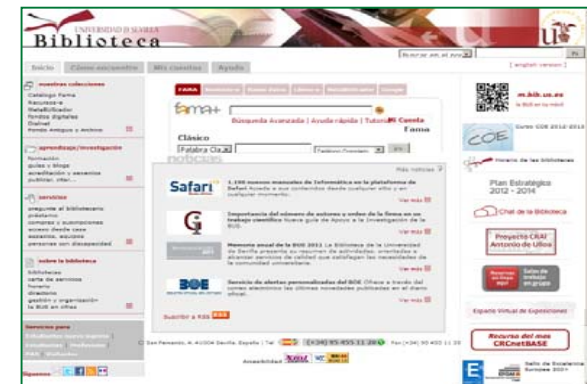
UNIVERSIDAD D SEVILLA
Biblioteca

Inicio | Cómo encuentro | Mis cuentas | Ayuda

[ english version ]

nuestras colecciones
Catálogo Fama
Recursos-e
MetaBuscador
Fondos digitales
Dialnet
Fondo Antiguo y Archivo

aprendizaje/investigación
formación
guías y blogs
acreditación y sexenios
publicar, citar...

servicios
pregunte al bibliotecario
préstamo
compras y suscripciones
acceso desde casa
espacios, equipos
personas con discapacidad

sobre la biblioteca
bibliotecas
carta de servicios
horario
directorio
gestión y organización
la BUS en cifras

Servicios para
Estudiantes nuevo ingreso
Investigador | Profesorado
PAS | Visitante

Síguenos:

FAMA

fama+

Búsqueda Avanzada | Ayuda rápida | Tutorial | Mi Cuenta Fama

Clásico
Palabra Cla

noticias

Más noticias

Safari
1.100 nuevos manuales de Informática en la plataforma de Safari Acceda a su contenido desde cualquier sitio y en cualquier momento.
Ver más

Importancia del número de autores y orden de la firma en un trabajo científico Nueva guía de Apoyo a la Investigación de la BUS
Ver más

Memoria anual de la BUS 2011 La Biblioteca de la Universidad de Sevilla presenta su resumen de actividades, orientadas a alcanzar servicios de calidad que satisfagan las necesidades de la comunidad universitaria.
Ver más

BOE
Servicio de alertas personalizadas del BOE Ofrece a través del correo electrónico las últimas novedades publicadas en el diario oficial.
Ver más

Suscribir a RSS

m.bib.us.es
la BUS en tu móvil

COE
Curso COE 2012-2013

Horario de las bibliotecas

Plan Estratégico 2012 - 2014

Chat de la Biblioteca

Proyecto CRAI Antonio de Ulloa

Reservas
Salas de trabajo en grupo

Espacio Virtual de Exposiciones

Recurso del mes CRCnetBASE

Sello de Excelencia Europea 300+

C/ San Fernando, 4. 41004 Sevilla. España | Tel: (+34) 95 455 11 20 | Fax: (+34) 95 455 11 20

Accesibilidad